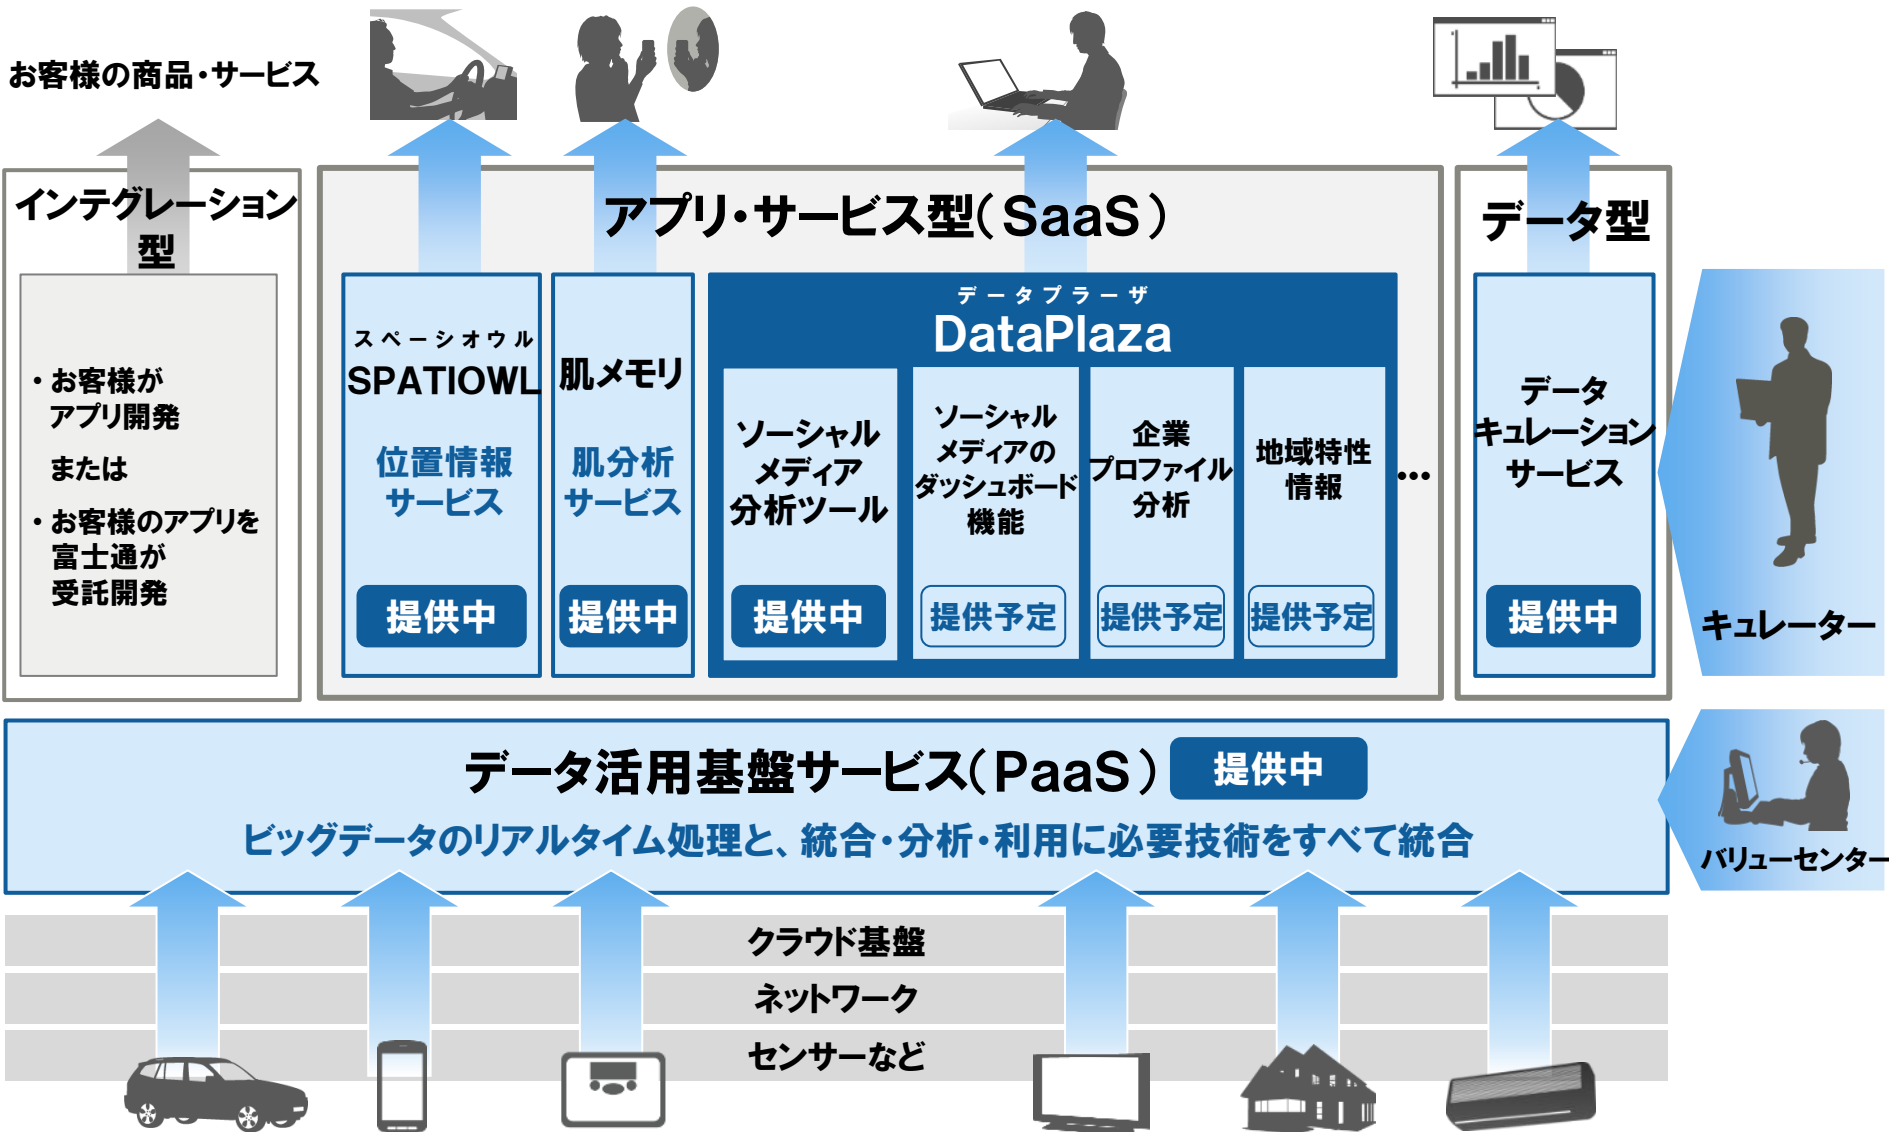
お客様の商品・サービス

インテグレーション型

・お客様がアプリ開発

または

・お客様のアプリを富士通が受託開発

アプリ・サービス型(SaaS)

スペーシオウル
SPATIOWL

位置情報サービス

提供中

肌メモリ

肌分析サービス

提供中

データプラーザ
DataPlaza

ソーシャルメディア分析ツール

提供中

ソーシャルメディアのダッシュボード機能

提供予定

企業プロファイル分析

提供予定

地域特性情報

提供予定

…

データ型

データキュレーションサービス

提供中

キュレーター

データ活用基盤サービス(PaaS) 提供中

ビッグデータのリアルタイム処理と、統合・分析・利用に必要技術をすべて統合

バリューセンター

クラウド基盤

ネットワーク

センサーなど